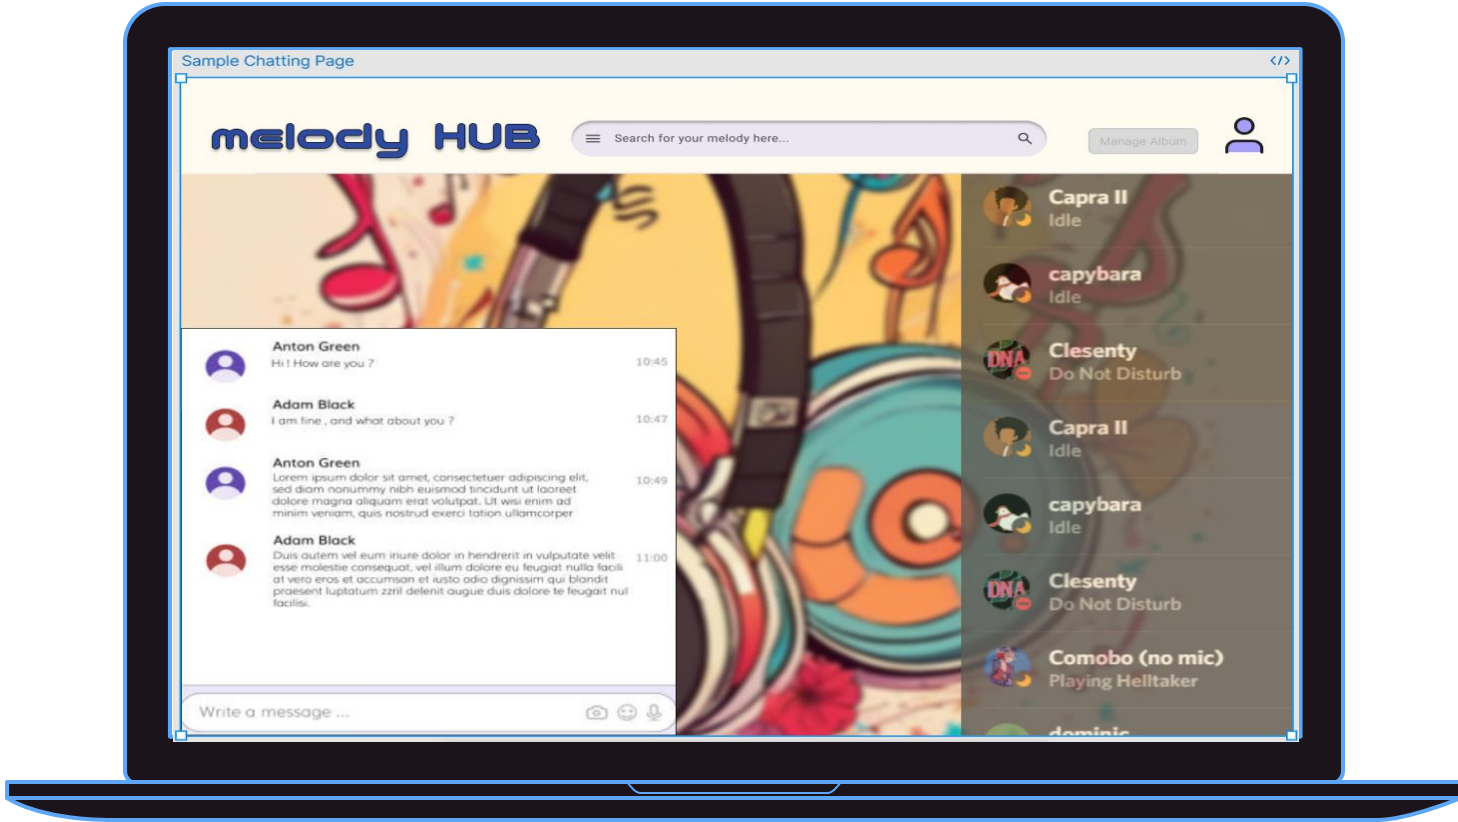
Sample Chatting Page

</>

melody HUB

Search for your melody here...

Manage Album

Anton Green
Hi ! How are you ?
10:45

Adam Black
I am fine , and what about you ?
10:47

Anton Green
Lorem ipsum dolor sit amet, consectetuer adipiscing elit, sed diam nonummy nibh euismod tincidunt ut laoreet dolore magna aliquam erat volutpat. Ut wisi enim ad minim veniam, quis nostrud exerci tation ullamcorper
10:49

Adam Black
Duis autem vel eum iriure dolor in hendrerit in vulputate velit esse molestie consequat, vel illum dolore eu feugiat nulla facili at vero eros et accumsan et iusto odio dignissim qui blandit praesent luptatum zzril delenit augue duis dolore te feugait nul facilisi.
11:00

Write a message ...

Capra II
Idle

capybara
Idle

Clesenty
Do Not Disturb

Capra II
Idle

capybara
Idle

Clesenty
Do Not Disturb

Comobo (no mic)
Playing Helltaker

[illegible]